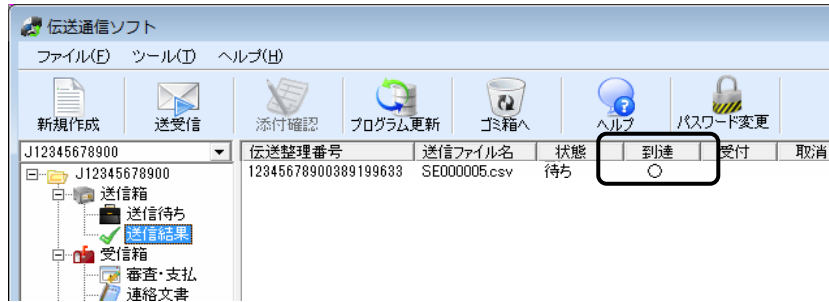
伝送通信ソフト

ファイル(F) ツール(T) ヘルプ(H)

新規作成 送受信 添付確認 プログラム更新 ゴミ箱へ ヘルプ パスワード変更

J12345678900

J12345678900
送信箱
送信待ち
送信結果
受信箱
審査・支払
連絡文書

| 伝送整理番号 | 送信ファイル名 | 状態 | 到達 | 受付 | 取消 |
|---|---|---|---|---|---|
| 12345678900389199633 | SE000005.csv | 待ち | ○ | | |